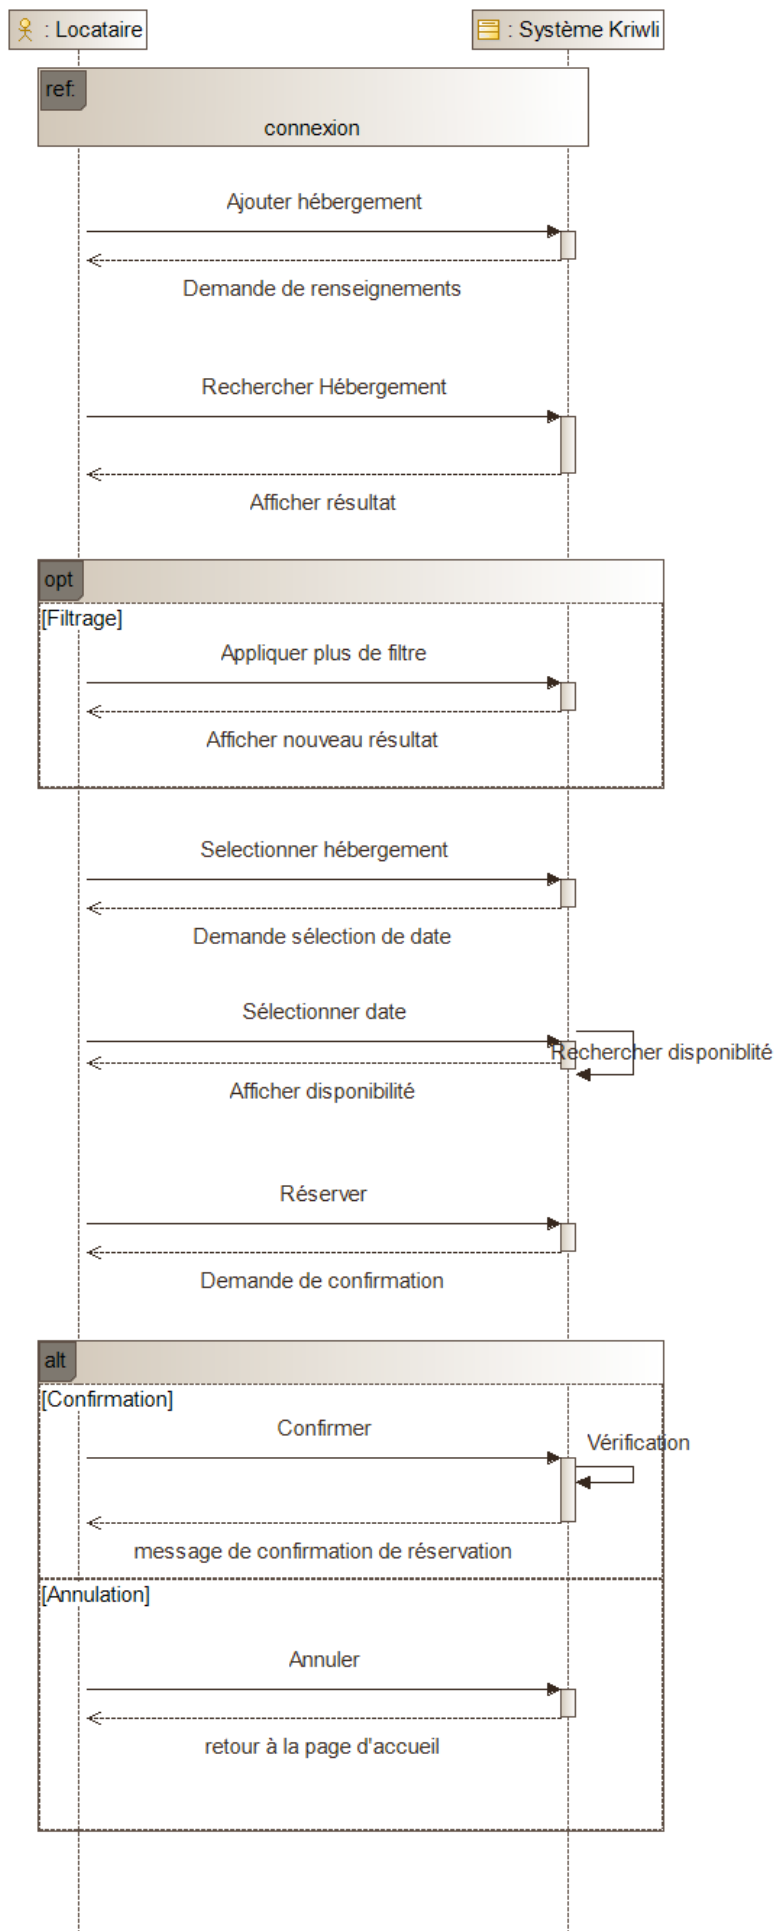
: Locataire

: Système Kriwli

ref.

connexion

Ajouter hébergement

Demande de renseignements

Rechercher Hébergement

Afficher résultat

opt

[Filtrage]

Appliquer plus de filtre

Afficher nouveau résultat

Selectionner hébergement

Demande sélection de date

Sélectionner date

Rechercher disponiblité

Afficher disponibilité

Réserver

Demande de confirmation

alt

[Confirmation]

Confirmer

Vérification

message de confirmation de réservation

[Annulation]

Annuler

retour à la page d'accueil